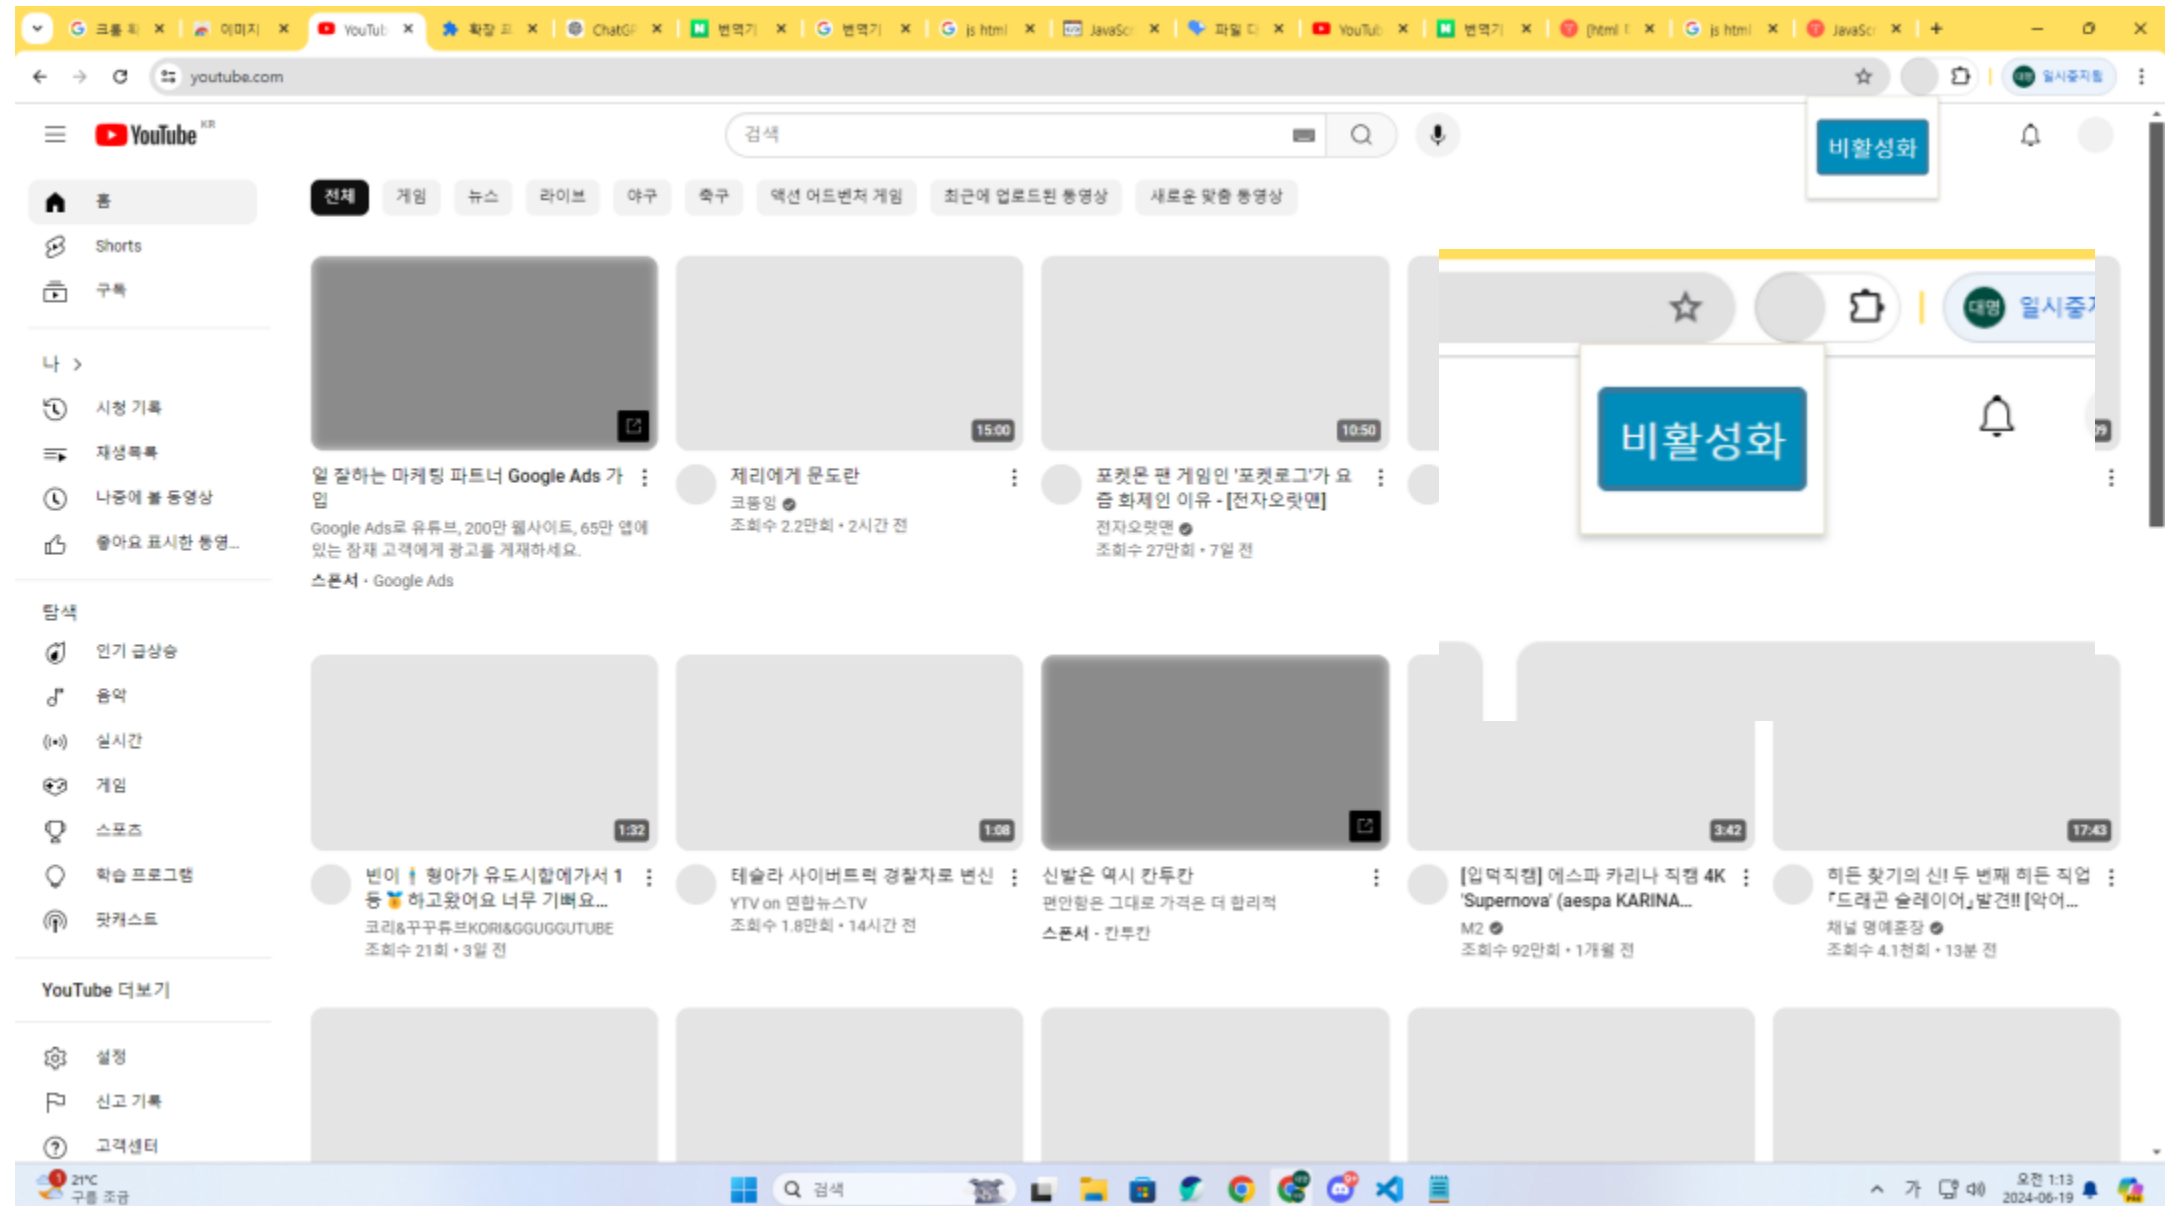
크롬 | 이미지 | YouTub | 확장 | ChatGP | 번역기 | 번역기 | js html | JavaScr | 파일 | YouTub | 번역기 | [html | js html | JavaSc

youtube.com

일시중지됨

YouTube KR

검색

비활성화

홈
Shorts
구독

나 >
시청 기록
재생목록
나중에 볼 동영상
좋아요 표시한 동영...

탐색
인기 급상승
음악
실시간
게임
스포츠
학습 프로그램
팟캐스트

YouTube 더보기

설정
신고 기록
고객센터

전체 | 게임 | 뉴스 | 라이브 | 야구 | 축구 | 액션 어드벤처 게임 | 최근에 업로드된 동영상 | 새로운 맞춤 동영상

일 잘하는 마케팅 파트너 Google Ads 가입
Google Ads로 유튜브, 200만 웹사이트, 65만 앱에 있는 잠재 고객에게 광고를 게재하세요.
스폰서 · Google Ads

15:00
제리에게 문도란
크툥잉
조회수 2.2만회 • 2시간 전

10:50
포켓몬 팬 게임인 '포켓로그'가 요즘 화제인 이유 - [전자오랏맨]
전자오랏맨
조회수 27만회 • 7일 전

일시중지

비활성화

1:32
빈이 형아가 유도시합에가서 1등 하고왔어요 너무 기뻐요...
코리&꾸꾸튜브KORI&GGUGGUTUBE
조회수 21회 • 3일 전

1:08
테슬라 사이버트럭 경찰차로 변신
YTV on 연합뉴스TV
조회수 1.8만회 • 14시간 전

신발은 역시 칸투칸
편안함은 그대로 가격은 더 합리적
스폰서 · 칸투칸

3:42
[입덕직캠] 에스파 카리나 직캠 4K 'Supernova' (aespa KARINA...
M2
조회수 92만회 • 1개월 전

17:43
히든 찾기의 신! 두 번째 히든 직업 「드래곤 슬레이어」발견!! [악어...
채널 명예훈장
조회수 4.1천회 • 13분 전

21°C
구름 조금
검색
가
오전 1:13
2024-06-19